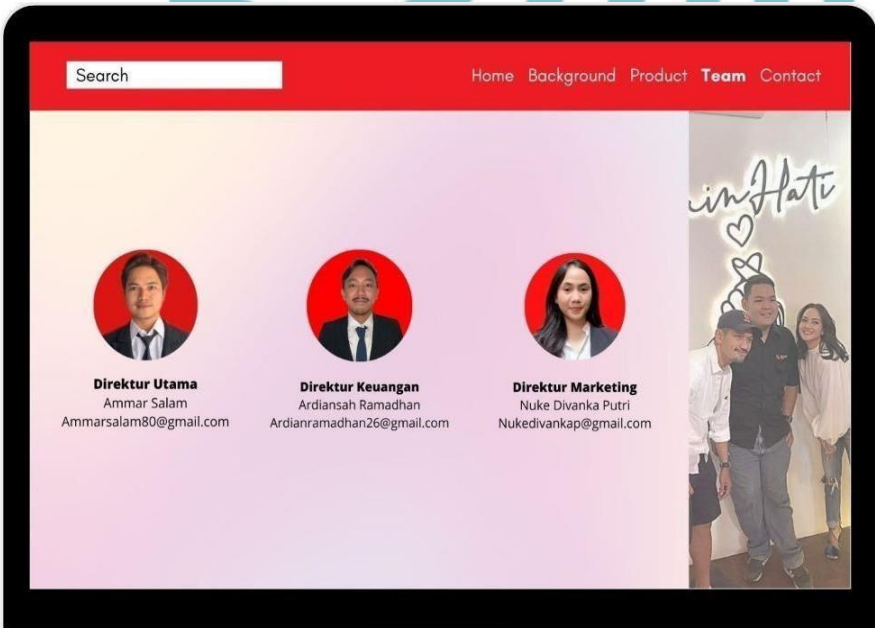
Search

Home Background Product **Team** Contact

**Direktur Utama**
Ammar Salam
Ammarsalam80@gmail.com

**Direktur Keuangan**
Ardiansah Ramadhan
Ardianramadhan26@gmail.com

**Direktur Marketing**
Nuke Divanka Putri
Nukedivankap@gmail.com

inHati